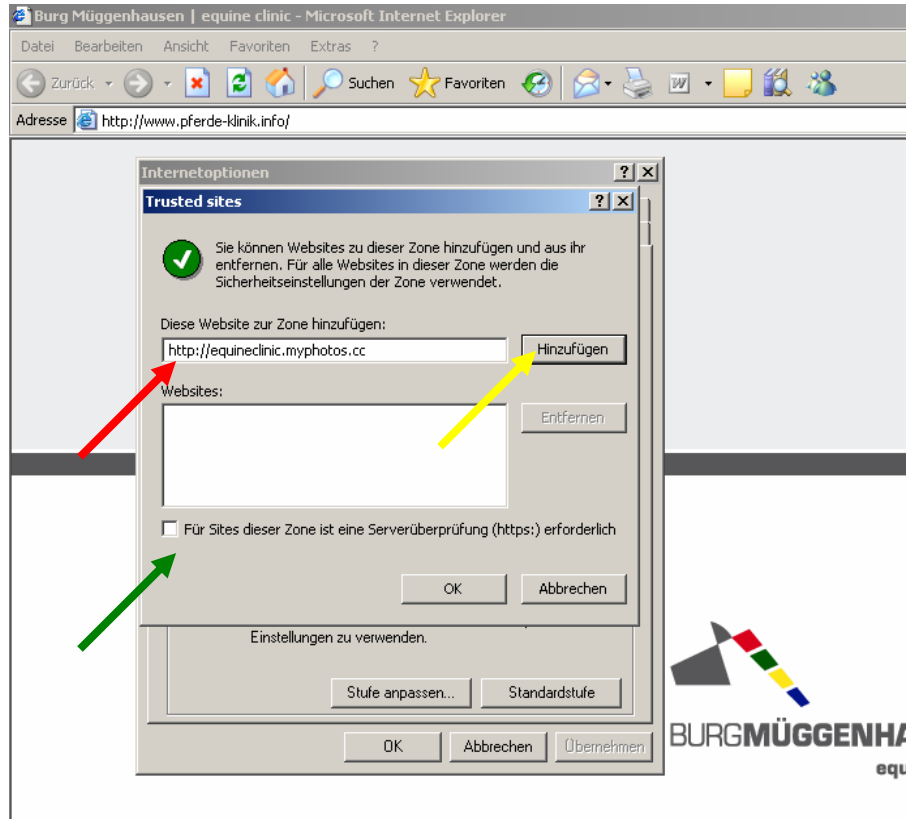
Burg Müggenhausen | equine clinic - Microsoft Internet Explorer

Datei Bearbeiten Ansicht Favoriten Extras ?

Zurück Suchen Favoriten

Adresse http://www.pferde-klinik.info/

Internetoptionen

Trusted sites

Sie können Websites zu dieser Zone hinzufügen und aus ihr entfernen. Für alle Websites in dieser Zone werden die Sicherheitseinstellungen der Zone verwendet.

Diese Website zur Zone hinzufügen:

http://equineclinic.myphotos.cc

Hinzufügen

Websites:

Entfernen

Für Sites dieser Zone ist eine Serverüberprüfung (https:) erforderlich

OK Abbrechen

Einstellungen zu verwenden.

Stufe anpassen... Standardstufe

OK Abbrechen Übernehmen

BURGMÜGGENHA

equ